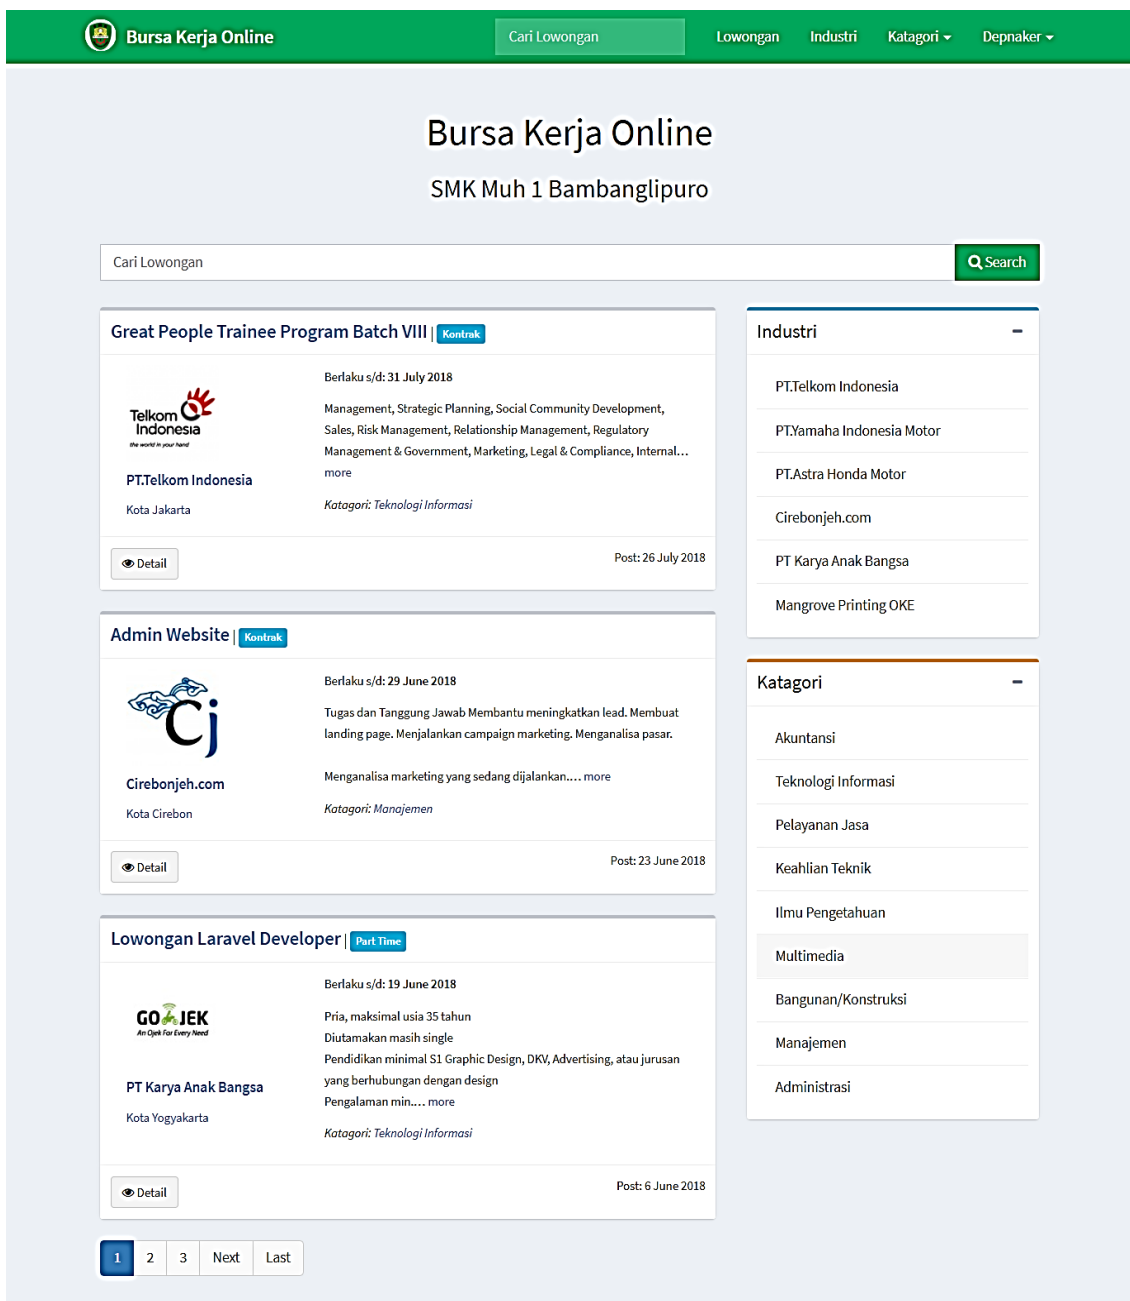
Bursa Kerja Online
Cari Lowongan
Lowongan
Industri
Katagori
Depnaker

Bursa Kerja Online
SMK Muh 1 Bambanglipuro

Cari Lowongan
Search

Great People Trainee Program Batch VIII | Kontrak

Telkom Indonesia
the world in your hand

PT.Telkom Indonesia
Kota Jakarta

Berlaku s/d: 31 July 2018
Management, Strategic Planning, Social Community Development, Sales, Risk Management, Relationship Management, Regulatory Management & Government, Marketing, Legal & Compliance, Internal... more
Katagori: Teknologi Informasi

Detail
Post: 26 July 2018

Admin Website | Kontrak

Cj

Cirebonjeh.com
Kota Cirebon

Berlaku s/d: 29 June 2018
Tugas dan Tanggung Jawab Membantu meningkatkan lead. Membuat landing page. Menjalankan campaign marketing. Menganalisa pasar.

Menganalisa marketing yang sedang dijalankan.... more
Katagori: Manajemen

Detail
Post: 23 June 2018

Lowongan Laravel Developer | Part Time

GO JEK
An Ojek For Every Need

PT Karya Anak Bangsa
Kota Yogyakarta

Berlaku s/d: 19 June 2018
Pria, maksimal usia 35 tahun
Diutamakan masih single
Pendidikan minimal S1 Graphic Design, DKV, Advertising, atau jurusan yang berhubungan dengan design
Pengalaman min.... more
Katagori: Teknologi Informasi

Detail
Post: 6 June 2018

1 2 3 Next Last

Industri -
PT.Telkom Indonesia
PT.Yamaha Indonesia Motor
PT.Astra Honda Motor
Cirebonjeh.com
PT Karya Anak Bangsa
Mangrove Printing OKE

Katagori -
Akuntansi
Teknologi Informasi
Pelayanan Jasa
Keahlian Teknik
Ilmu Pengetahuan
Multimedia
Bangunan/Konstruksi
Manajemen
Administrasi